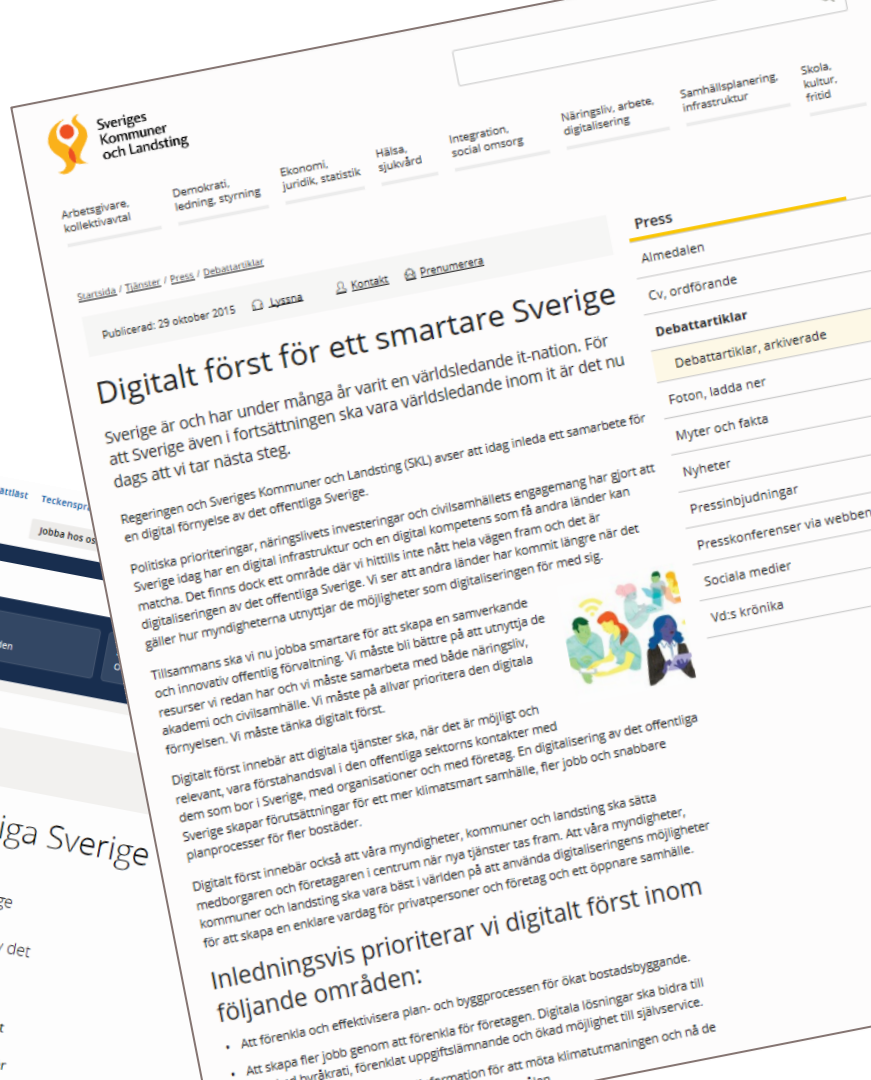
Sveriges Kommuner och Landsting

Arbetsgivare, kollektivavtal
Demokrati, ledning, styrning
Ekonomi, juridik, statistik
Hälsa, sjukvård
Integration, social omsorg
Näringsliv, arbete, digitalisering
Samhällsplanering, infrastruktur
Skola, kultur, fritid

Startsida / Tjänster / Press / Debattartiklar

Publicerad: 29 oktober 2015   Lyssna   Kontakt   Prenumerera

Digitalt först för ett smartare Sverige

Sverige är och har under många år varit en världsledande it-nation. För att Sverige även i fortsättningen ska vara världsledande inom it är det nu dags att vi tar nästa steg.

Regeringen och Sveriges Kommuner och Landsting (SKL) avser att idag inleda ett samarbete för en digital förnyelse av det offentliga Sverige.

Politiska prioriteringar, näringslivets investeringar och civilsamhällets engagemang har gjort att Sverige idag har en digital infrastruktur och en digital kompetens som få andra länder kan matcha. Det finns dock ett område där vi hittills inte nått hela vägen fram och det är digitaliseringen av det offentliga Sverige. Vi ser att andra länder har kommit längre när det gäller hur myndigheterna utnyttjar de möjligheter som digitaliseringen för med sig.

Tillsammans ska vi nu jobba smartare för att skapa en samverkande och innovativ offentlig förvaltning. Vi måste bli bättre på att utnyttja de resurser vi redan har och vi måste samarbeta med både näringsliv, akademi och civilsamhälle. Vi måste på allvar prioritera den digitala förnyelsen. Vi måste tänka digitalt först.

Digitalt först innebär att digitala tjänster ska, när det är möjligt och relevant, vara förstahandsval i den offentliga sektorns kontakter med dem som bor i Sverige, med organisationer och med företag. En digitalisering av det offentliga Sverige skapar förutsättningar för ett mer klimatsmart samhälle, fler jobb och snabbare planprocesser för fler bostäder.

Digitalt först innebär också att våra myndigheter, kommuner och landsting ska sätta medborgaren och företagaren i centrum när nya tjänster tas fram. Att våra myndigheter, kommuner och landsting ska vara bäst i världen på att använda digitaliseringens möjligheter för att skapa en enklare vardag för privatpersoner och företag och ett öppnare samhälle.

Inledningsvis prioriterar vi digitalt först inom följande områden:

• Att förenkla och effektivisera plan- och byggprocessen för ökat bostadsbyggande.
• Att skapa fler jobb genom att förenkla för företagen. Digitala lösningar ska bidra till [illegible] byråkrati, förenklat uppgiftslämnande och ökad möjlighet till självservice.
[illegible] information för att möta klimatutmaningen och nå de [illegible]

Press
Almedalen
Cv, ordförande
Debattartiklar
Debattartiklar, arkiverade
Foton, ladda ner
Myter och fakta
Nyheter
Pressinbjudningar
Presskonferenser via webben
Sociala medier
Vd:s krönika

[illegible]ttlast   Teckenspr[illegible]
Jobba hos os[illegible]
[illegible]en
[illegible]iga Sverige
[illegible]ge
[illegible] det
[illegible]t